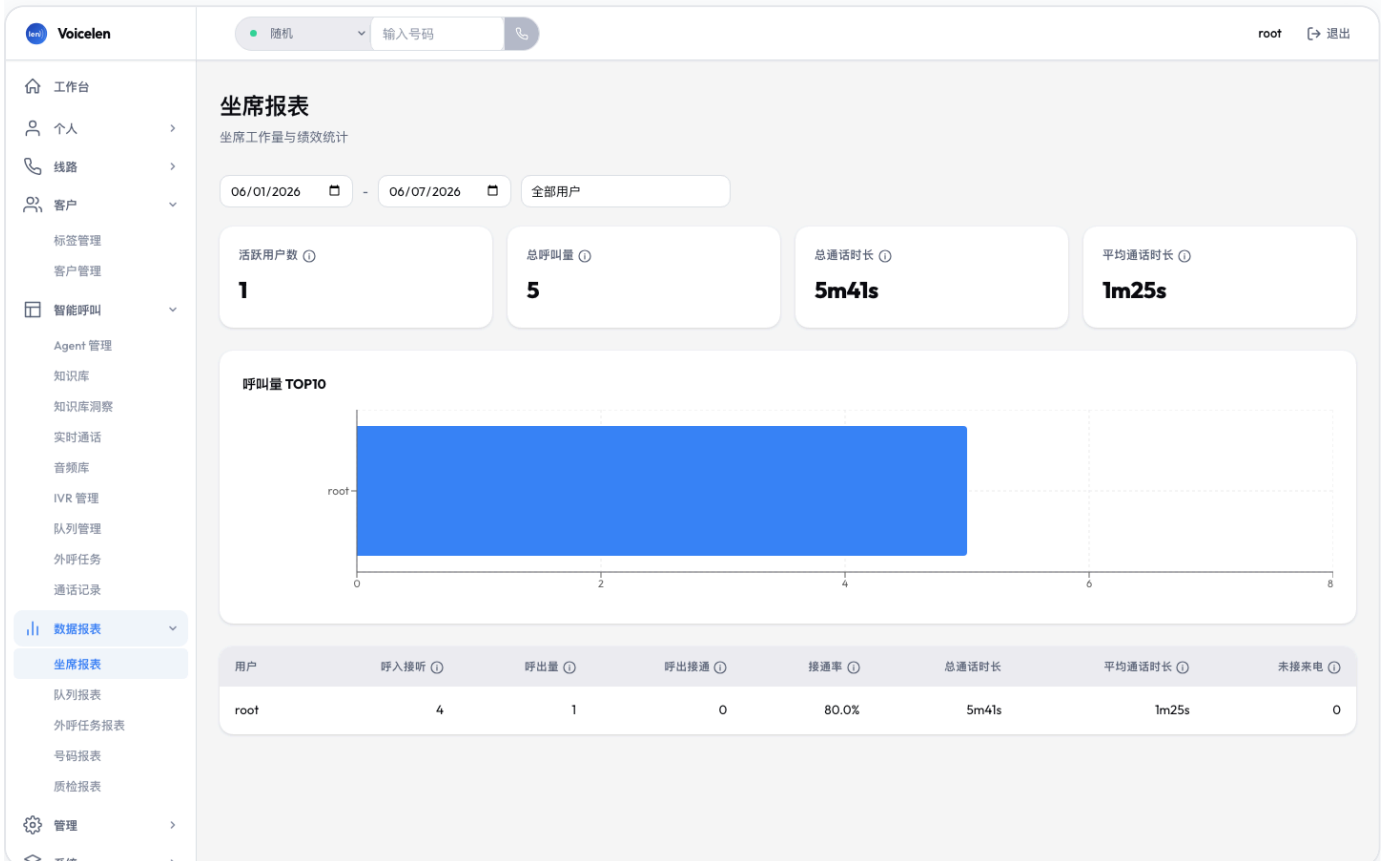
leni Voicelen

随机

输入号码

root

退出

工作台

个人

线路

客户

标签管理

客户管理

智能呼叫

Agent 管理

知识库

知识库洞察

实时通话

音频库

IVR 管理

队列管理

外呼任务

通话记录

数据报表

坐席报表

队列报表

外呼任务报表

号码报表

质检报表

管理

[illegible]

坐席报表

坐席工作量与绩效统计

06/01/2026 - 06/07/2026 全部用户

活跃用户数
1

总呼叫量
5

总通话时长
5m41s

平均通话时长
1m25s

呼叫量 TOP10

root

0 2 4 6 8

| 用户 | 呼入接听 | 呼出量 | 呼出接通 | 接通率 | 总通话时长 | 平均通话时长 | 未接来电 |
|---|---|---|---|---|---|---|---|
| root | 4 | 1 | 0 | 80.0% | 5m41s | 1m25s | 0 |